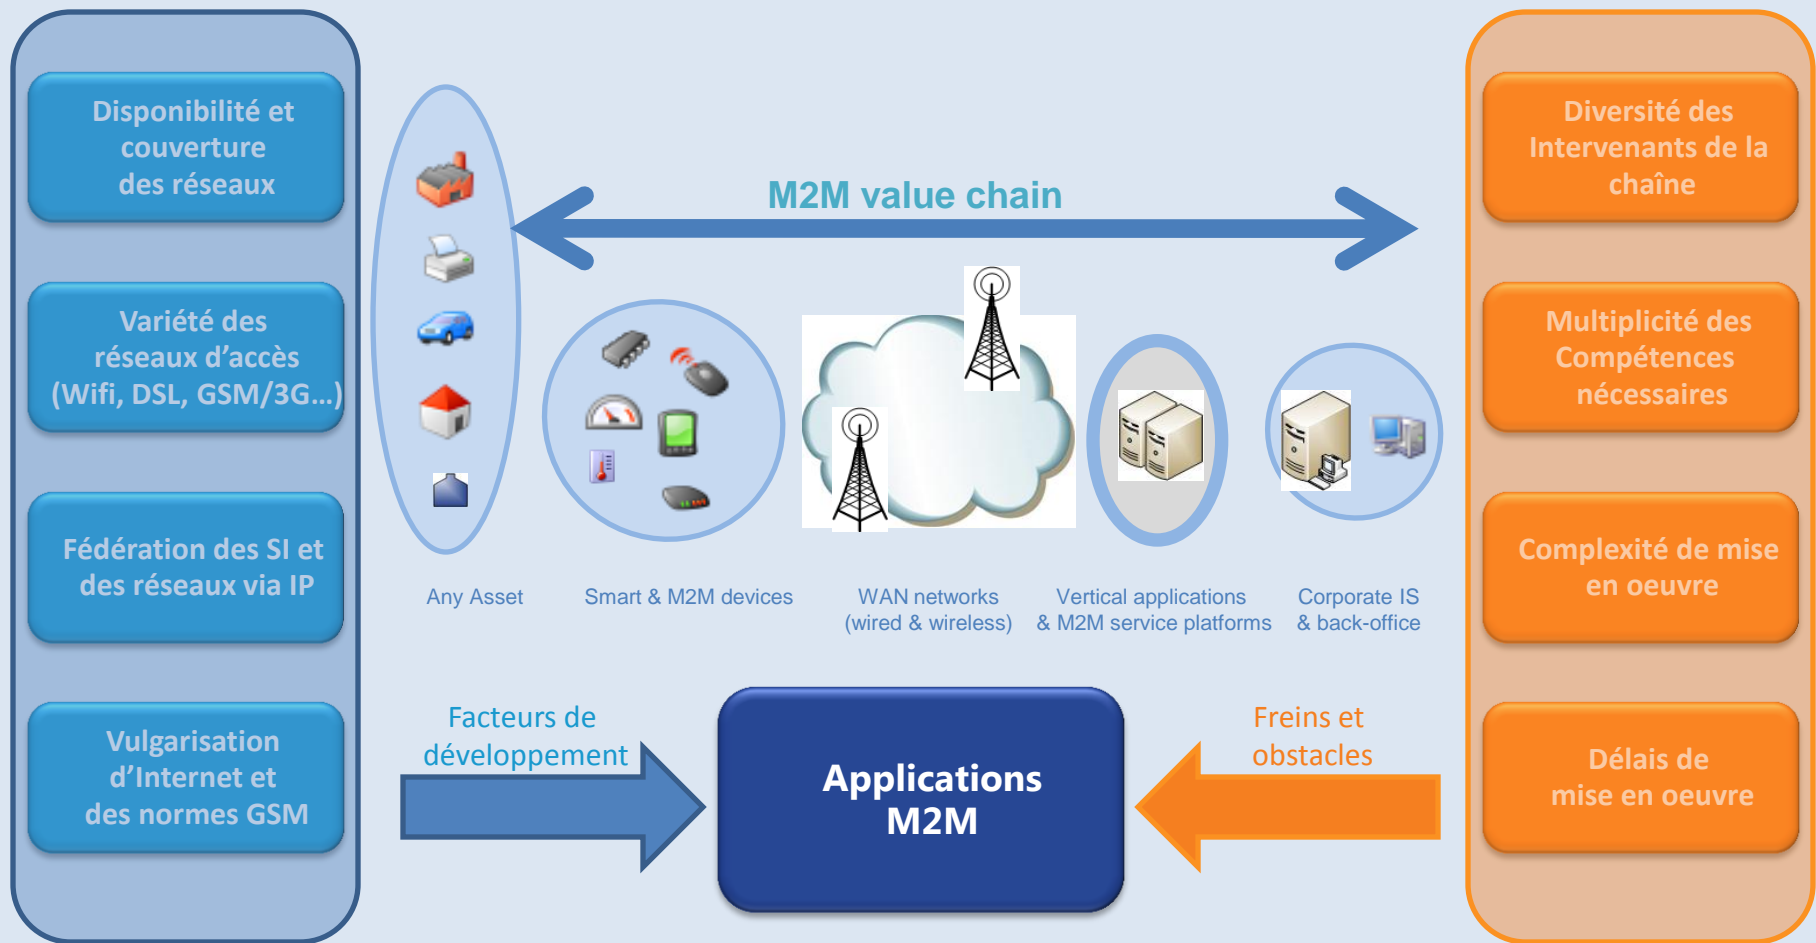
Disponibilité et couverture des réseaux

Variété des réseaux d'accès (Wifi, DSL, GSM/3G…)

Fédération des SI et des réseaux via IP

Vulgarisation d'Internet et des normes GSM

M2M value chain

Any Asset

Smart & M2M devices

WAN networks (wired & wireless)

Vertical applications & M2M service platforms

Corporate IS & back-office

Facteurs de développement

Applications M2M

Freins et obstacles

Diversité des Intervenants de la chaîne

Multiplicité des Compétences nécessaires

Complexité de mise en oeuvre

Délais de mise en oeuvre